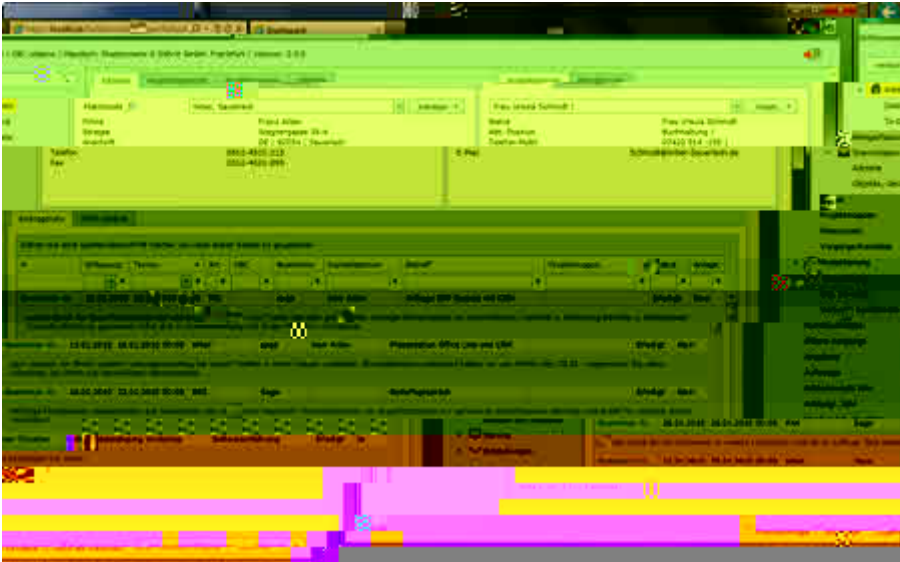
Dashboard

Adresse

Frau Anna Schmidt

Firma
Strasse
Anschrift
Telefon
Fax

Frau Allen
Siegnergasse 3
DE | 60594 | Sauerlach
0800-4321-219
0800-4321-299

Name
Abt. Position
Telefon Mobil
E-Mail

Frau Ursula Schmidt
Buchhaltung
07420 914 - 100
Schmidt@email-Sauerlach.de

Eintragstyp

Wiedervorlage
Erledigt
Projekte
Termine

Präsentation Office Line und CRM
Anfrage ERP System mit CRM
Aufträge
Angebote
Erledigt
Erledigt
Erledigt
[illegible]